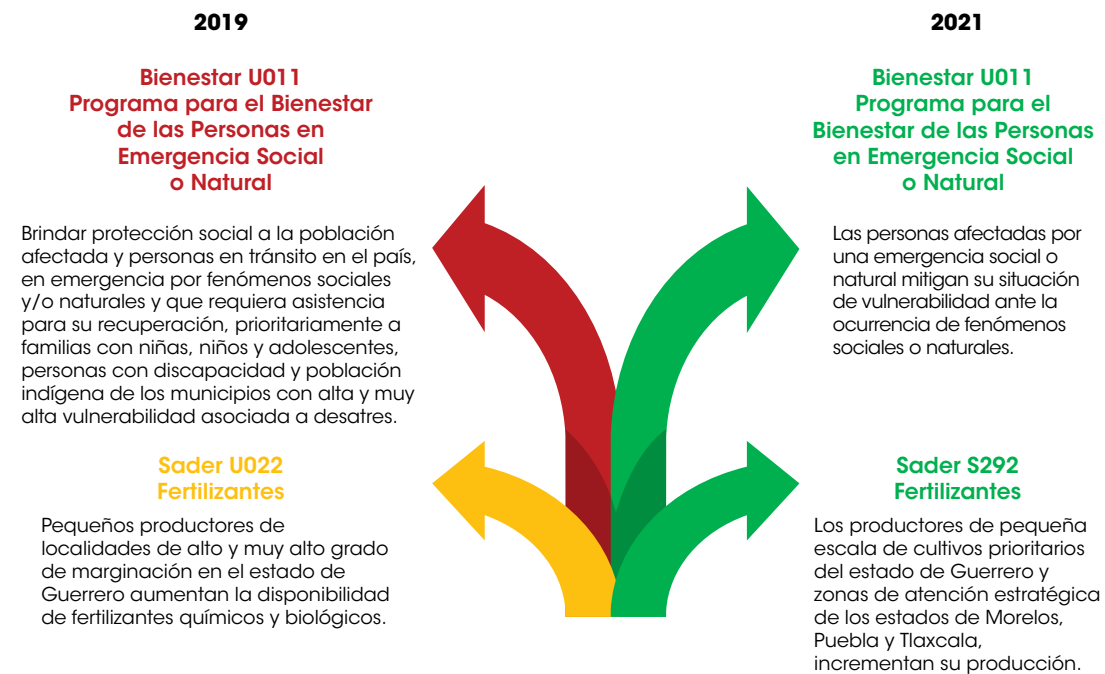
2019

Bienestar U011
Programa para el Bienestar de las Personas en Emergencia Social o Natural

Brindar protección social a la población afectada y personas en tránsito en el país, en emergencia por fenómenos sociales y/o naturales y que requiera asistencia para su recuperación, prioritariamente a familias con niñas, niños y adolescentes, personas con discapacidad y población indígena de los municipios con alta y muy alta vulnerabilidad asociada a desatres.

Sader U022
Fertilizantes

Pequeños productores de localidades de alto y muy alto grado de marginación en el estado de Guerrero aumentan la disponibilidad de fertilizantes químicos y biológicos.

2021

Bienestar U011
Programa para el Bienestar de las Personas en Emergencia Social o Natural

Las personas afectadas por una emergencia social o natural mitigan su situación de vulnerabilidad ante la ocurrencia de fenómenos sociales o naturales.

Sader S292
Fertilizantes

Los productores de pequeña escala de cultivos prioritarios del estado de Guerrero y zonas de atención estratégica de los estados de Morelos, Puebla y Tlaxcala, incrementan su producción.